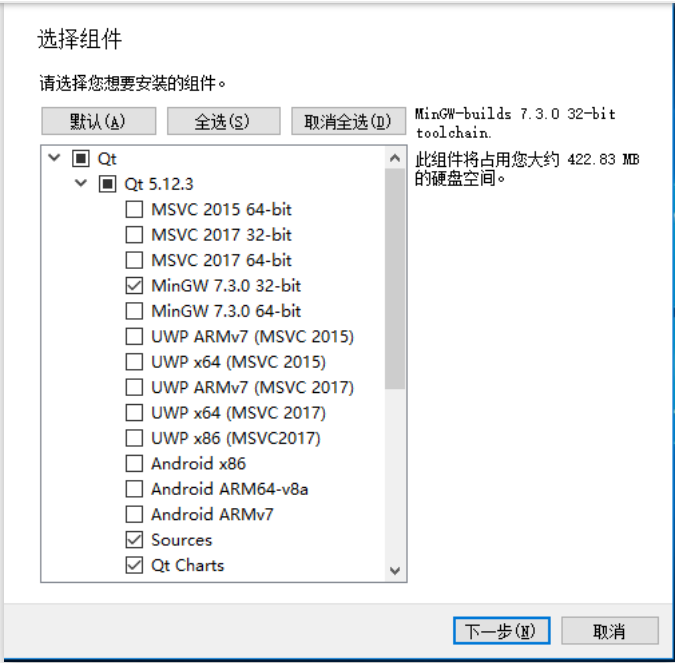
选择组件

请选择您想要安装的组件。

默认(A) 全选(S) 取消全选(D)

MinGW-builds 7.3.0 32-bit toolchain.

此组件将占用您大约 422.83 MB 的硬盘空间。

Qt
Qt 5.12.3
MSVC 2015 64-bit
MSVC 2017 32-bit
MSVC 2017 64-bit
MinGW 7.3.0 32-bit
MinGW 7.3.0 64-bit
UWP ARMv7 (MSVC 2015)
UWP x64 (MSVC 2015)
UWP ARMv7 (MSVC 2017)
UWP x64 (MSVC 2017)
UWP x86 (MSVC2017)
Android x86
Android ARM64-v8a
Android ARMv7
Sources
Qt Charts

下一步(N) 取消